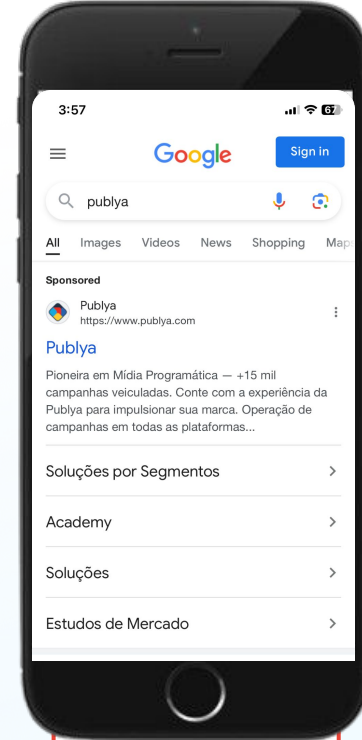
3:57

67

Google

Sign in

publya

All Images Videos News Shopping Map

Sponsored

Publya
https://www.publya.com

Publya

Pioneira em Mídia Programática — +15 mil campanhas veiculadas. Conte com a experiência da Publya para impulsionar sua marca. Operação de campanhas em todas as plataformas...

Soluções por Segmentos

Academy

Soluções

Estudos de Mercado